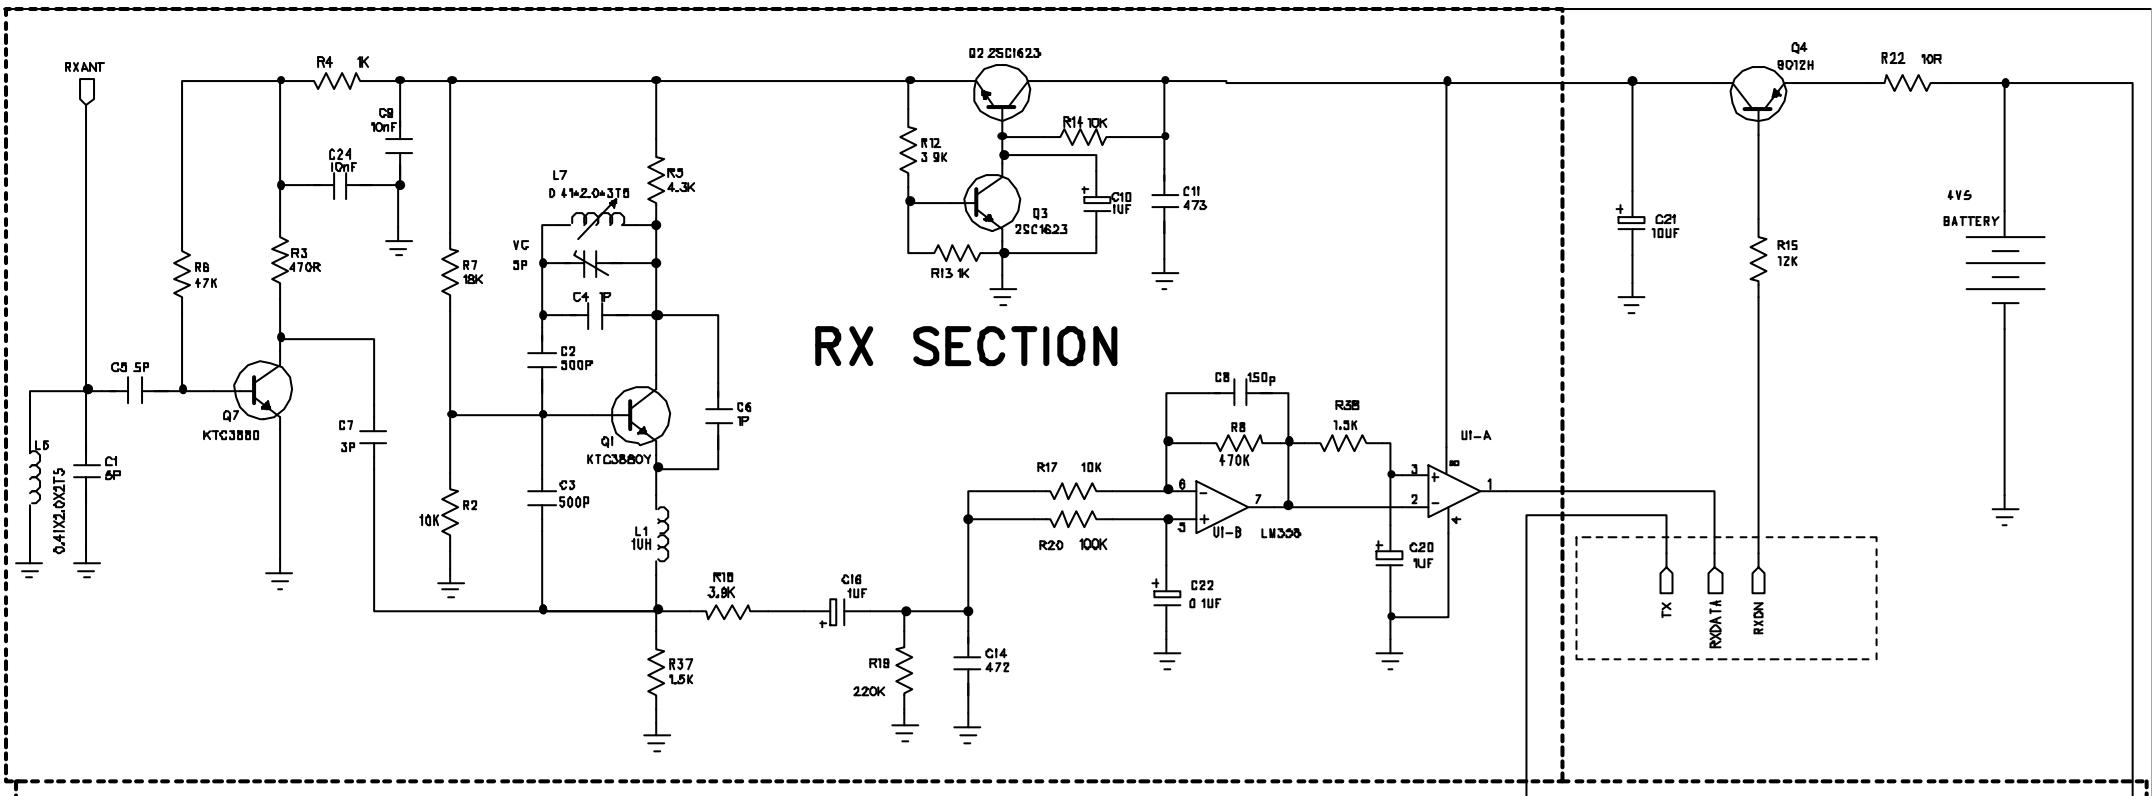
RXANT

R4 1K

C9
10nF

C24
10nF

R8
47K

R3
470R

C5 5P

Q7
KTC3880

L5
0.41X2.0X2T5

C1
6P

C7
3P

R7
18K

R2
10K

L7
D 0.41*2.0*3T5

VC
5P

R5
4.3K

C4 1P

C2
300P

Q1
KTC3880Y

C6
1P

C3
500P

L1
1UH

R37
1.5K

R18
3.9K

C16
1UF

R19
220K

C14
472

Q2 2SC1623

R12
3.9K

R14 10K

Q3
2SC1623

C10
1UF

C11
473

R13 1K

RX SECTION

R17 10K

R20 100K

C8 150p

R6
470K

R38
1.5K

U1-B

LM358

U1-A

C22
0.1UF

C20
1UF

6
5
7
3
2
1
8
4

Q4
9012H

R22 10R

C21
10UF

R15
12K

4V5
BATTERY

TX
RXDATA
RXON